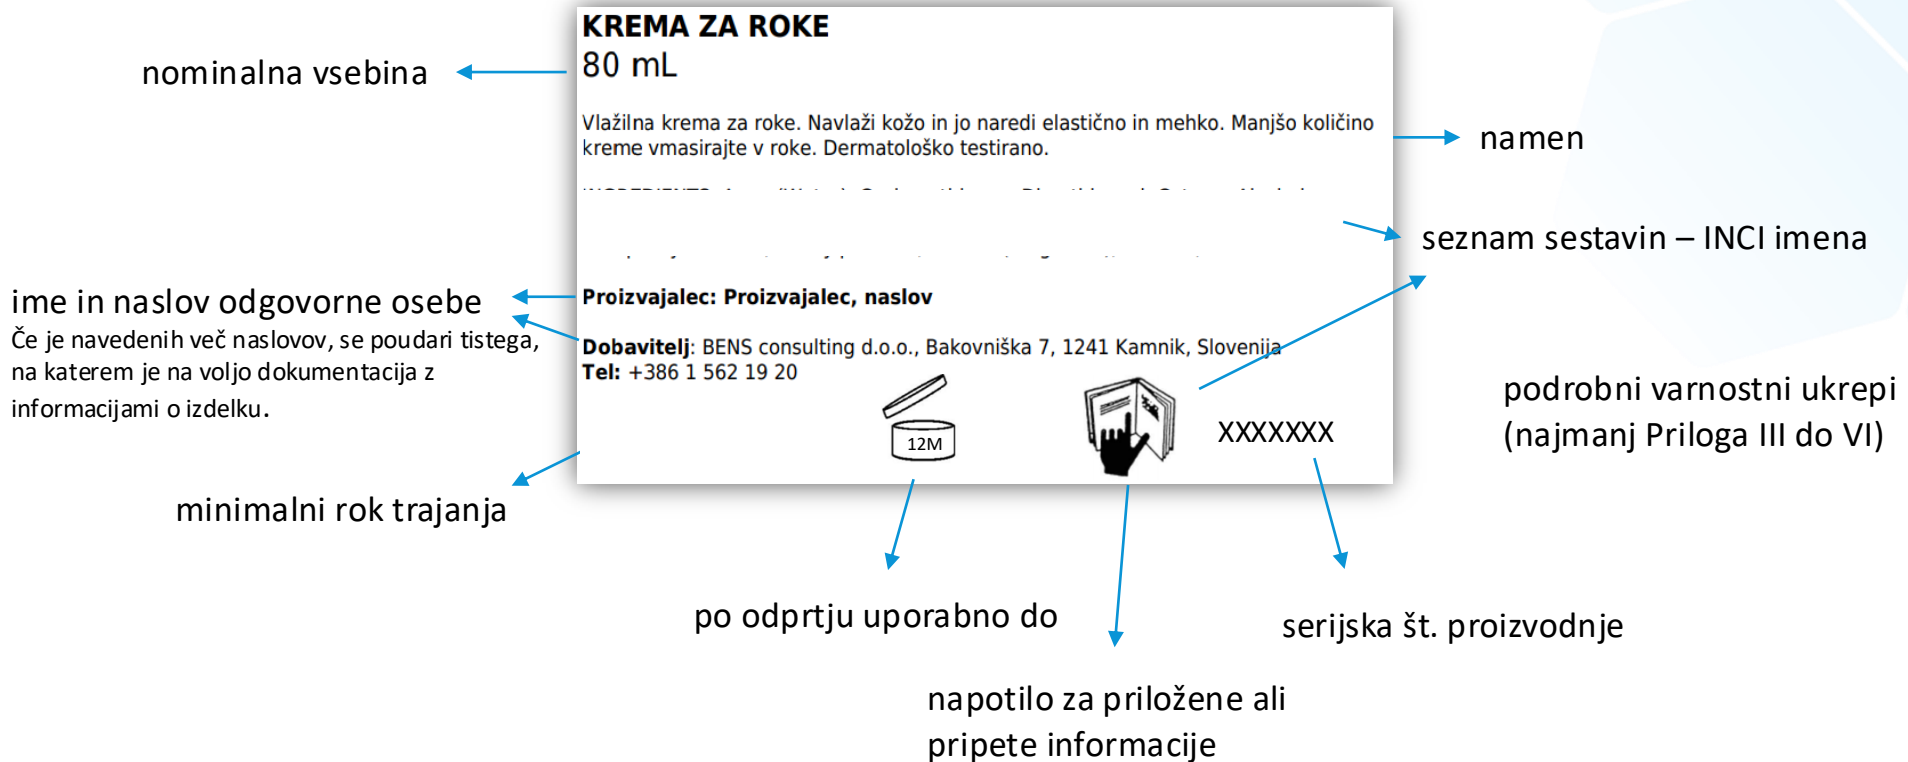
KREMA ZA ROKE
80 mL

nominalna vsebina

Vlažilna krema za roke. Navlaži kožo in jo naredi elastično in mehko. Manjšo količino kreme vmasirajte v roke. Dermatološko testirano.

namen

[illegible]

seznam sestavin – INCI imena

ime in naslov odgovorne osebe
Če je navedenih več naslovov, se poudari tistega, na katerem je na voljo dokumentacija z informacijami o izdelku.

Proizvajalec: Proizvajalec, naslov

Dobavitelj: BENS consulting d.o.o., Bakovniška 7, 1241 Kamnik, Slovenija
Tel: +386 1 562 19 20

podrobni varnostni ukrepi (najmanj Priloga III do VI)

12M

XXXXXXX

minimalni rok trajanja

po odprtju uporabno do

serijska št. proizvodnje

napotilo za priložene ali pripete informacije